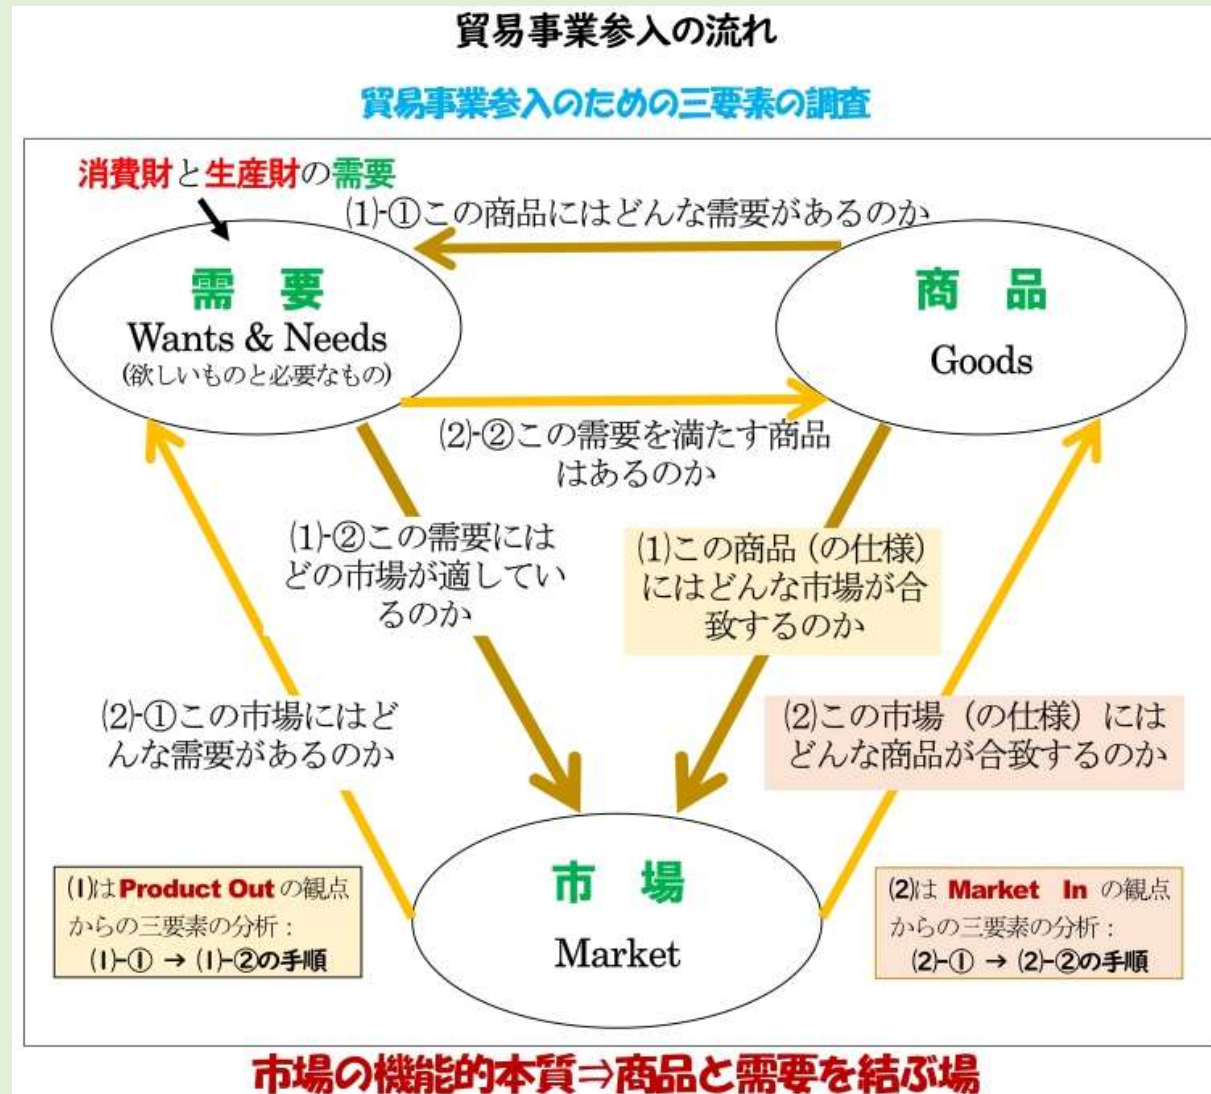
貿易事業参入の流れ

貿易事業参入のための三要素の調査

消費財と生産財の需要

(1)-①この商品にはどんな需要があるのか

需　要
Wants & Needs
(欲しいものと必要なもの)

商　品
Goods

(2)-②この需要を満たす商品はあるのか

(1)-②この需要にはどの市場が適しているのか

(1)この商品（の仕様）にはどんな市場が合致するのか

(2)-①この市場にはどんな需要があるのか

(2)この市場（の仕様）にはどんな商品が合致するのか

(1)は Product Out の観点からの三要素の分析：
(1)-① → (1)-②の手順

市　場
Market

(2)は Market In の観点からの三要素の分析：
(2)-① → (2)-②の手順

市場の機能的本質⇒商品と需要を結ぶ場